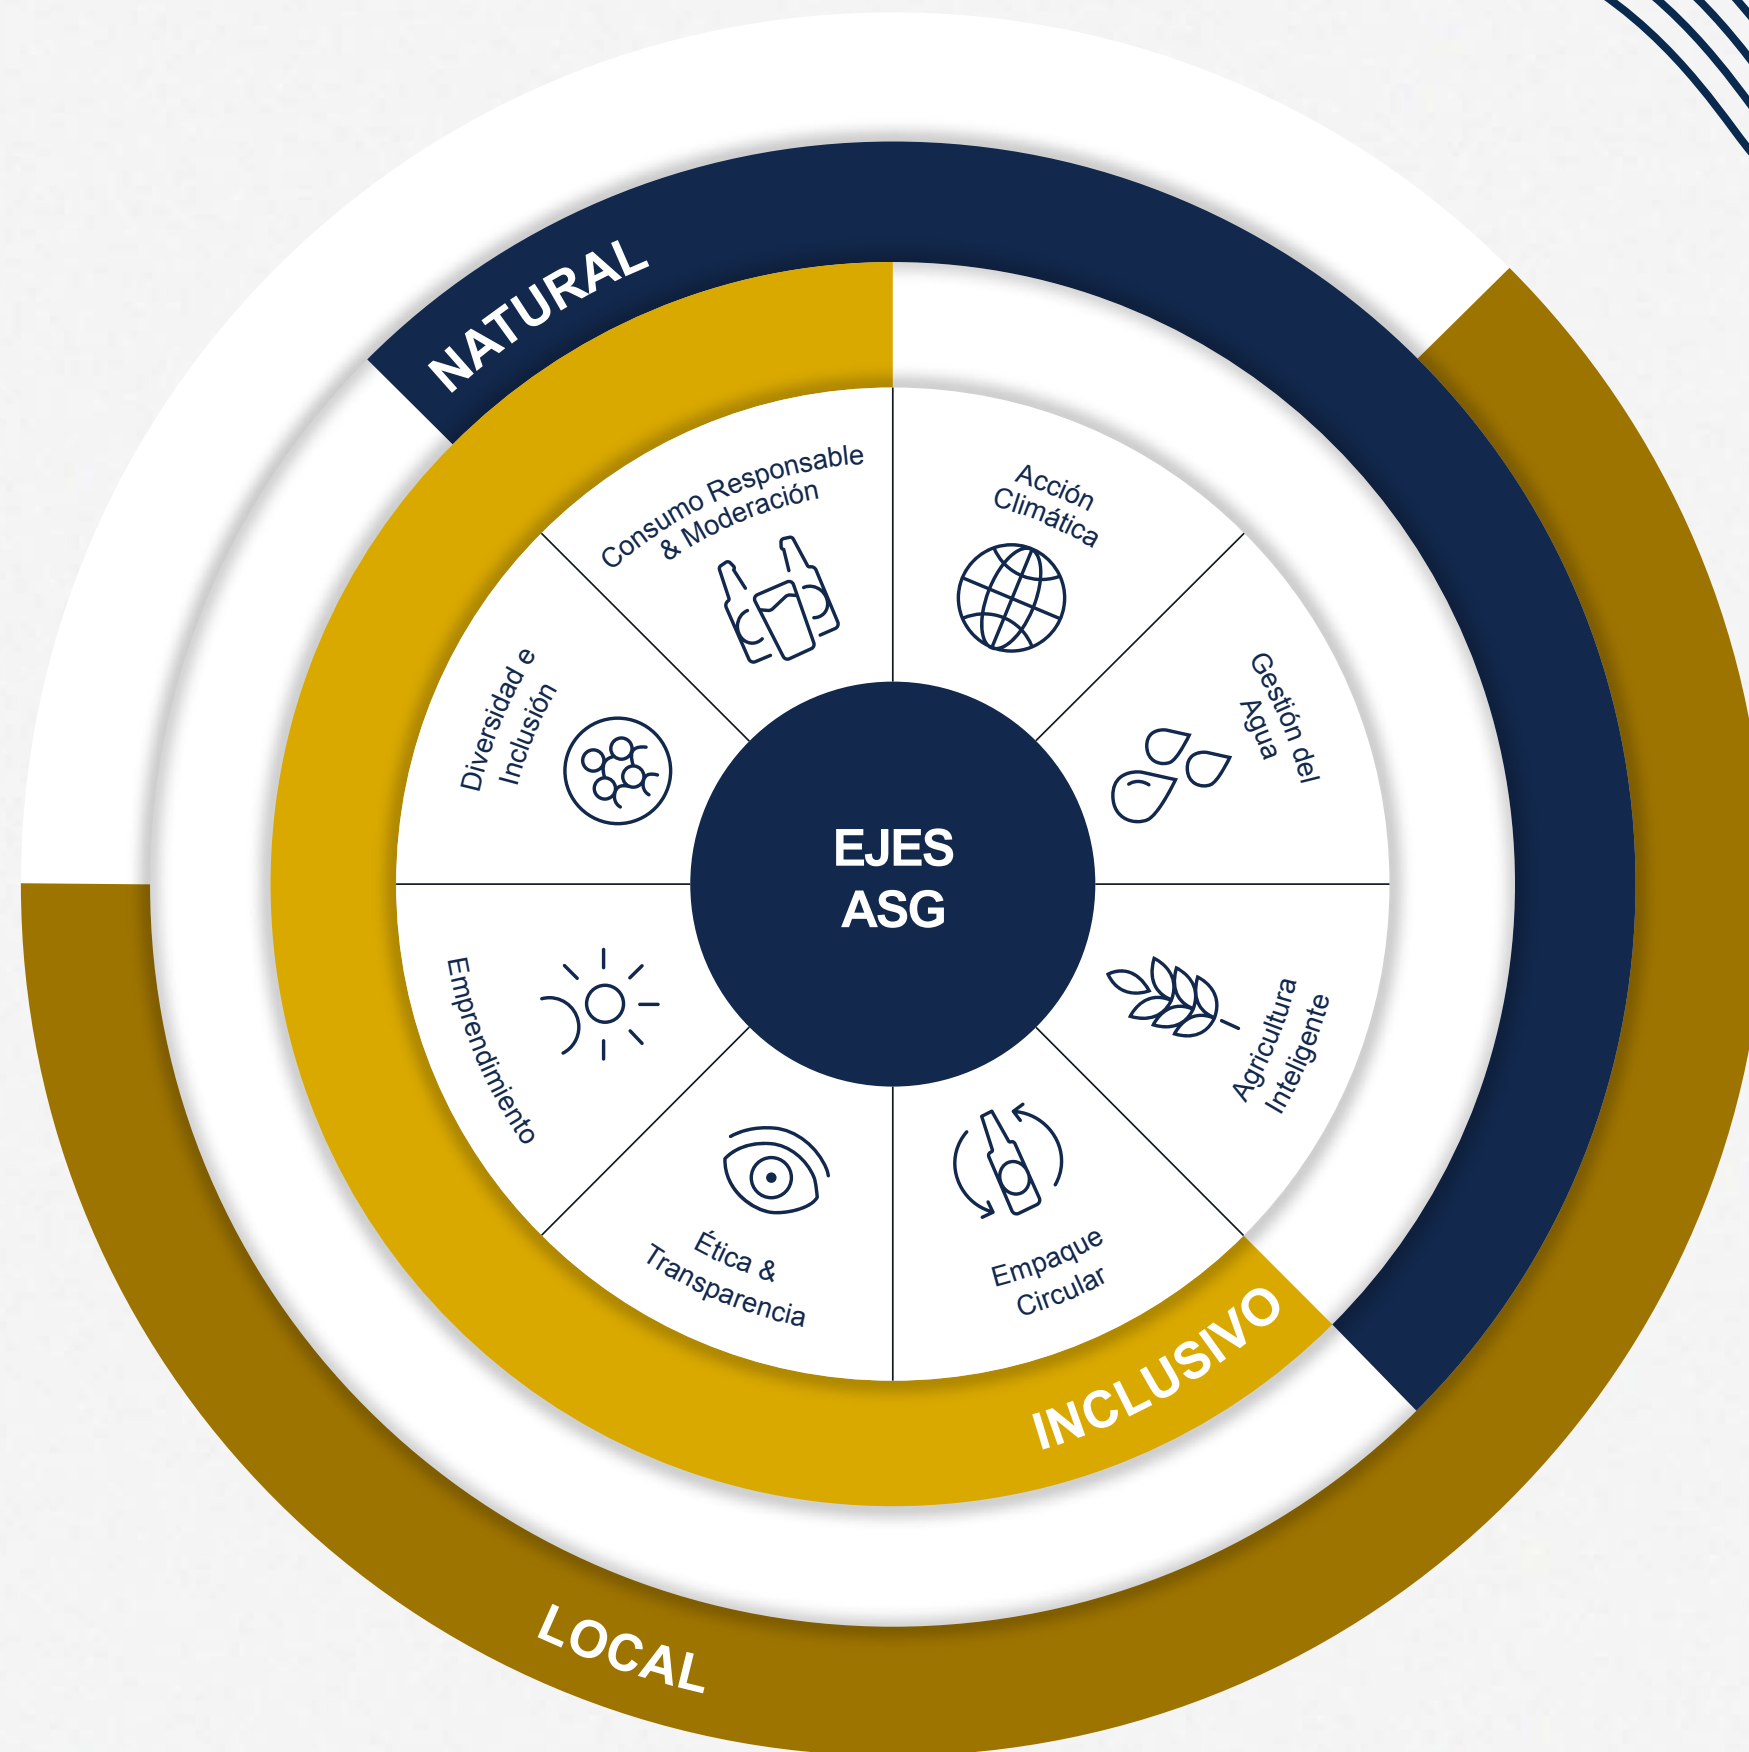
NATURAL

EJES ASG

Consumo Responsable & Moderación

Acción Climática

Gestión del Agua

Agricultura Inteligente

Empaque Circular

Ética & Transparencia

Emprendimiento

Diversidad e Inclusión

INCLUSIVO

LOCAL